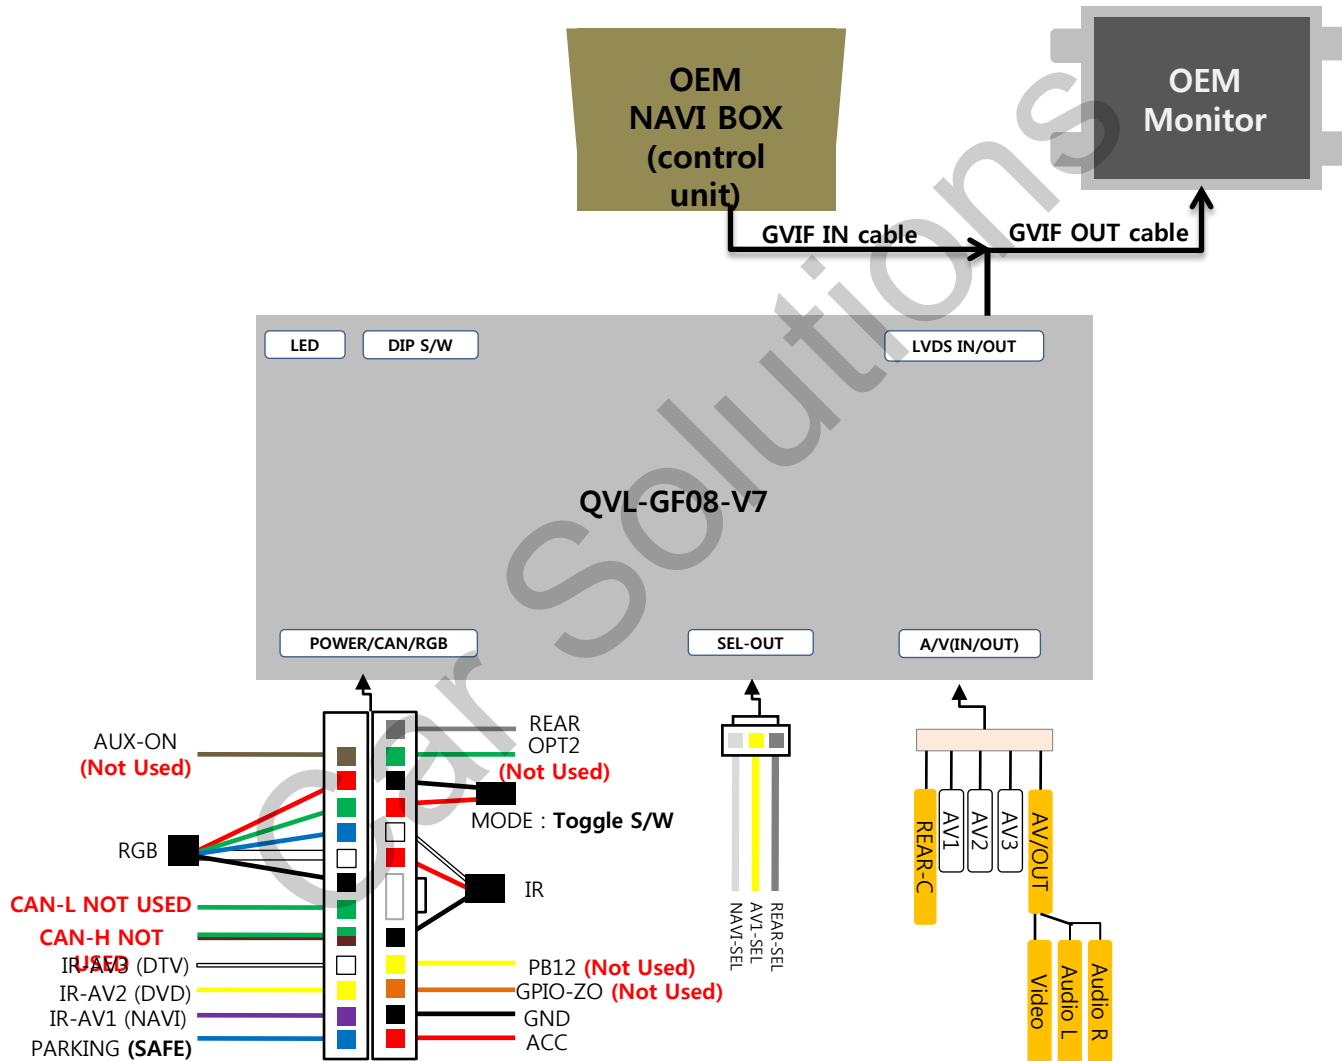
OEM NAVI BOX (control unit)

OEM Monitor

GVIF IN cable

GVIF OUT cable

LED

DIP S/W

LVDS IN/OUT

QVL-GF08-V7

Car Solutions

POWER/CAN/RGB

SEL-OUT

A/V(IN/OUT)

AUX-ON
(Not Used)

RGB

CAN-L NOT USED

CAN-H NOT USED

IR-AV3 (DTV)

IR-AV2 (DVD)

IR-AV1 (NAVI)

PARKING (SAFE)

REAR
OPT2
(Not Used)

MODE : Toggle S/W

IR

PB12 (Not Used)

GPIO-ZO (Not Used)

GND

ACC

NAVI-SEL
AV1-SEL
REAR-SEL

REAR-C
AV1
AV2
AV3
AV/OUT

Video
Audio L
Audio R